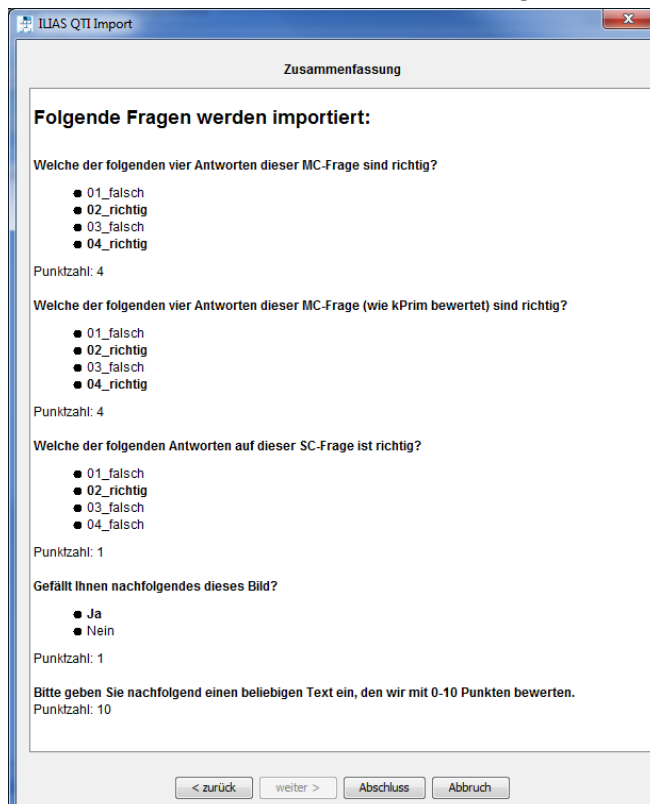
ILIAS QTI Import

Zusammenfassung

Folgende Fragen werden importiert:

Welche der folgenden vier Antworten dieser MC-Frage sind richtig?

- 01_falsch
- 02_richtig
- 03_falsch
- 04_richtig

Punktzahl: 4

Welche der folgenden vier Antworten dieser MC-Frage (wie kPrim bewertet) sind richtig?

- 01_falsch
- 02_richtig
- 03_falsch
- 04_richtig

Punktzahl: 4

Welche der folgenden Antworten auf dieser SC-Frage ist richtig?

- 01_falsch
- 02_richtig
- 03_falsch
- 04_falsch

Punktzahl: 1

Gefällt Ihnen nachfolgendes dieses Bild?

- Ja
- Nein

Punktzahl: 1

Bitte geben Sie nachfolgend einen beliebigen Text ein, den wir mit 0-10 Punkten bewerten.
Punktzahl: 10

< zurück | weiter > | Abschluss | Abbruch